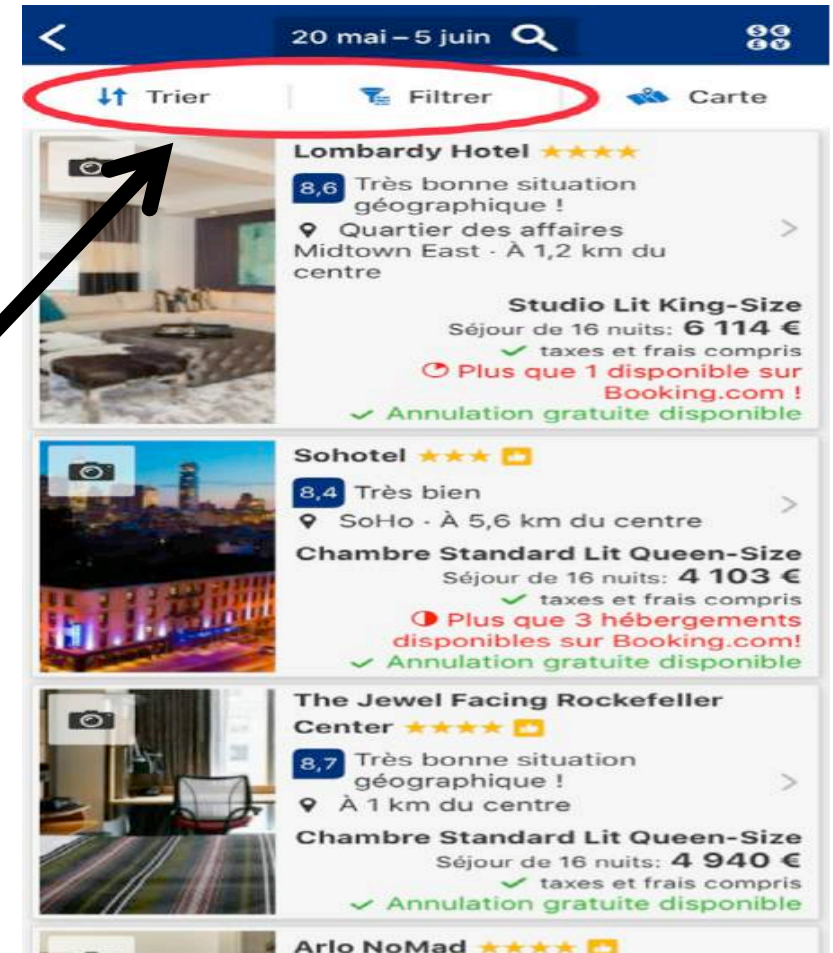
20 mai – 5 juin

Trier
Filtrer
Carte

Lombardy Hotel
8,6 Très bonne situation géographique !
Quartier des affaires Midtown East · À 1,2 km du centre
Studio Lit King-Size
Séjour de 16 nuits: 6 114 €
taxes et frais compris
Plus que 1 disponible sur Booking.com !
Annulation gratuite disponible

Sohotel
8,4 Très bien
SoHo · À 5,6 km du centre
Chambre Standard Lit Queen-Size
Séjour de 16 nuits: 4 103 €
taxes et frais compris
Plus que 3 hébergements disponibles sur Booking.com!
Annulation gratuite disponible

The Jewel Facing Rockefeller Center
8,7 Très bonne situation géographique !
À 1 km du centre
Chambre Standard Lit Queen-Size
Séjour de 16 nuits: 4 940 €
taxes et frais compris
Annulation gratuite disponible

Arlo NoMad